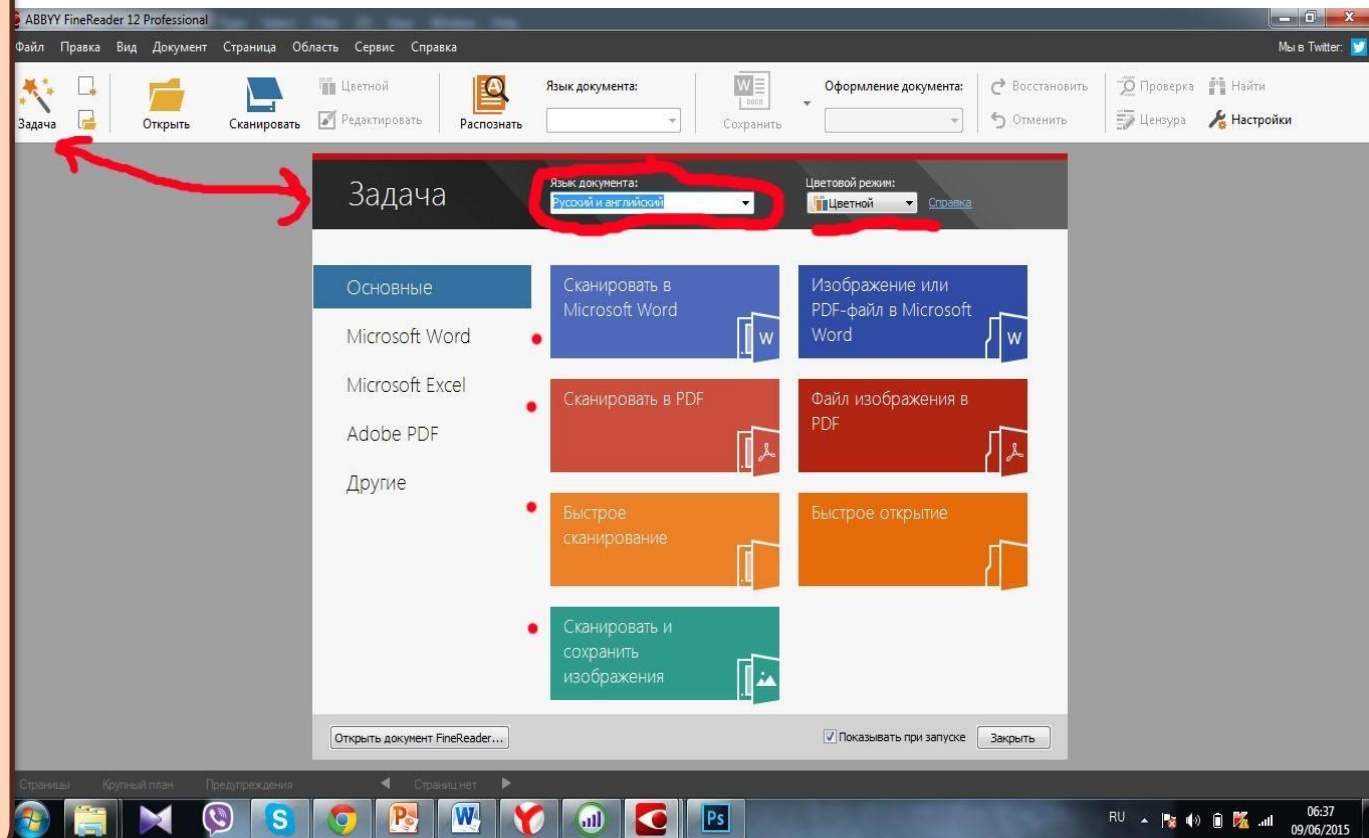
ABBYY FineReader 12 Professional

Файл Правка Вид Документ Страница Область Сервис Справка

Мы в Twitter:

Задача Открыть Сканировать Цветной Редактировать Распознать Язык документа: Сохранить Оформление документа: Восстановить Отменить Проверка Найти Цензура Настройки

Задача

Язык документа:
Русский и английский

Цветовой режим:
Цветной
Справка

Основные
Microsoft Word
Microsoft Excel
Adobe PDF
Другие

Сканировать в Microsoft Word

Изображение или PDF-файл в Microsoft Word

Сканировать в PDF

Файл изображения в PDF

Быстрое сканирование

Быстрое открытие

Сканировать и сохранить изображения

Открыть документ FineReader...

Показывать при запуске

Закрыть

Страницы Крупный план Предупреждения Страниц нет

RU 06:37 09/06/2015